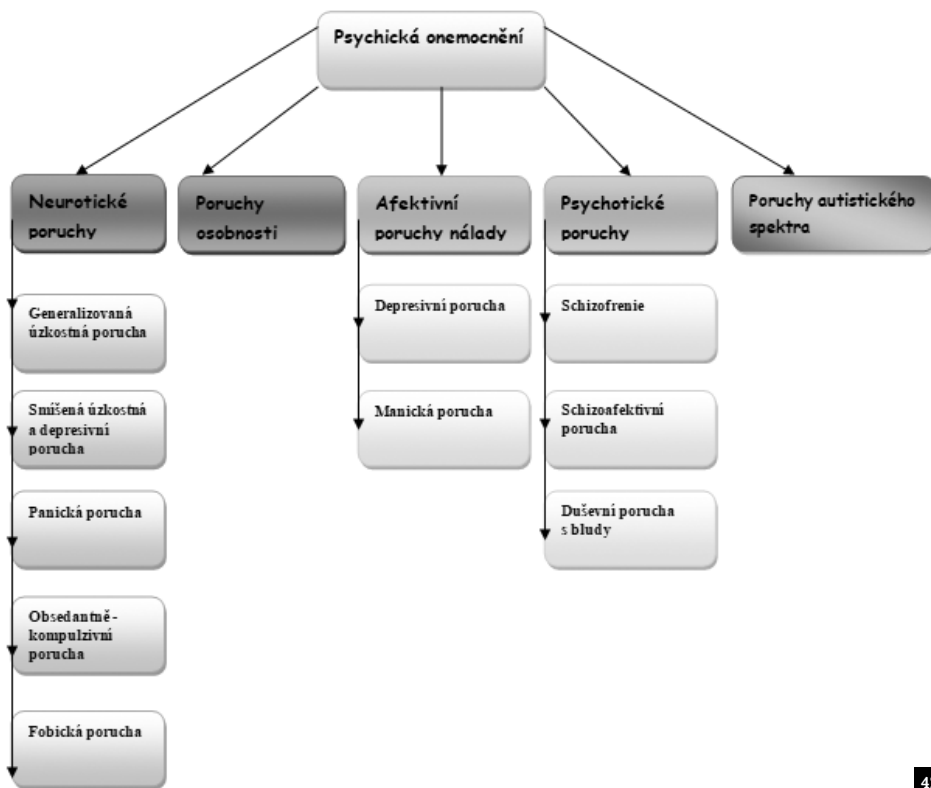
Psychická onemocnění

Neurotické poruchy

Generalizovaná úzkostná porucha

Smíšená úzkostná a depresivní porucha

Panická porucha

Obsedantně - kompulzivní porucha

Fobická porucha

Poruchy osobnosti

Afektivní poruchy nálady

Depresivní porucha

Manická porucha

Psychotické poruchy

Schizofrenie

Schizoafektivní porucha

Duševní porucha s bludy

Poruchy autistického spektra

4